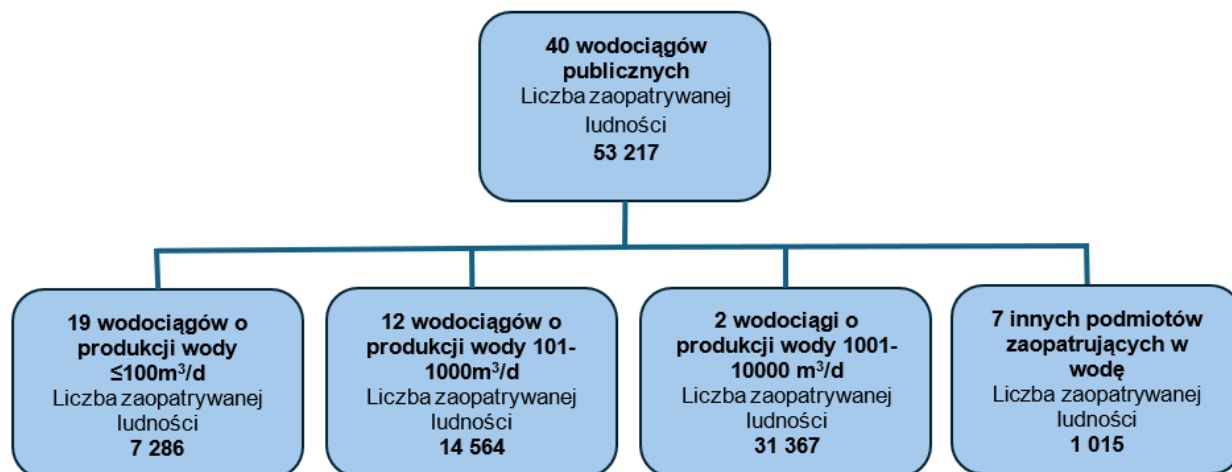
40 wodociągów publicznych
Liczba zaopatrywanej ludności
53 217

19 wodociągów o produkcji wody ≤100m$^3$/d
Liczba zaopatrywanej ludności
7 286

12 wodociągów o produkcji wody 101-1000m$^3$/d
Liczba zaopatrywanej ludności
14 564

2 wodociągi o produkcji wody 1001-10000 m$^3$/d
Liczba zaopatrywanej ludności
31 367

7 innych podmiotów zaopatrujących w wodę
Liczba zaopatrywanej ludności
1 015